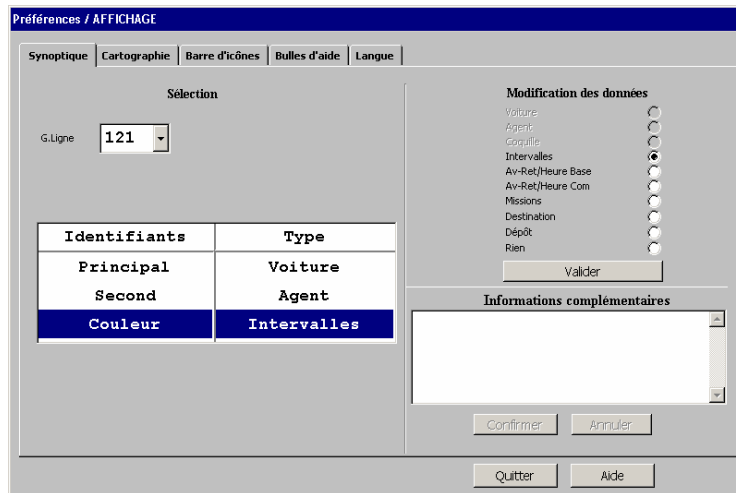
Préférences / AFFICHAGE

Synoptique | Cartographie | Barre d'icônes | Bulles d'aide | Langue

Sélection

G.Ligne 121

| Identifiants | Type |
|---|---|
| Principal | Voiture |
| Second | Agent |
| Couleur | Intervalles |

Modification des données

Voiture
Agent
Coquille
Intervalles
Av-Ret/Heure Base
Av-Ret/Heure Com
Missions
Destination
Dépôt
Rien

Valider

Informations complémentaires

Confirmer Annuler

Quitter Aide